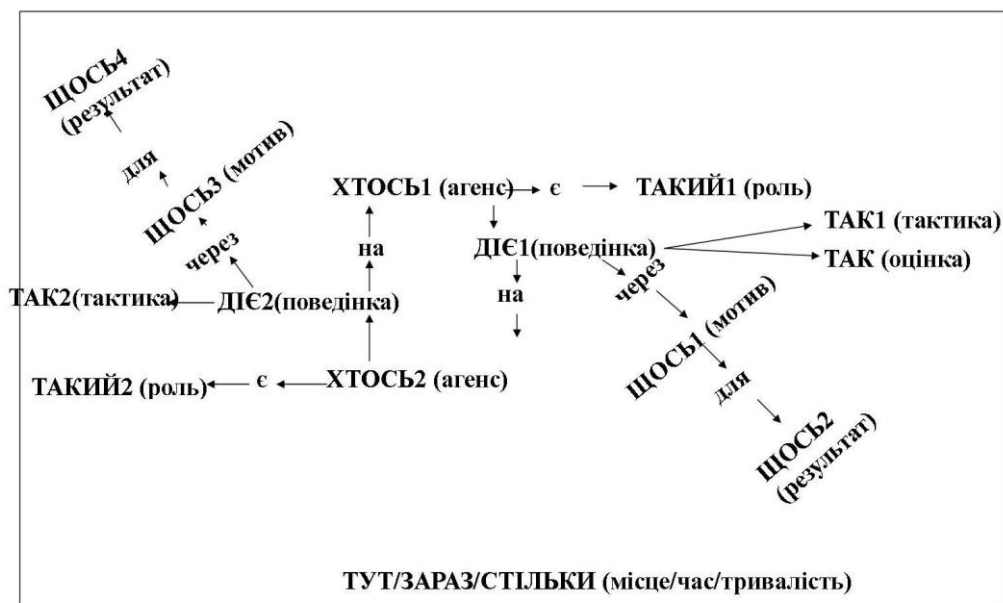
ЩОСЬ4 (результат)

для

ЩОСЬ3 (мотив)

через

ХТОСЬ1 (агенс) є ТАКИЙ1 (роль)

на

ДІЄ1(поведінка)

ТАК1 (тактика)

ТАК (оцінка)

ТАК2(тактика) ДІЄ2(поведінка)

на

через

ЩОСЬ1 (мотив)

ТАКИЙ2 (роль) є ХТОСЬ2 (агенс)

для

ЩОСЬ2 (результат)

ТУТ/ЗАРАЗ/СТІЛЬКИ (місце/час/тривалість)